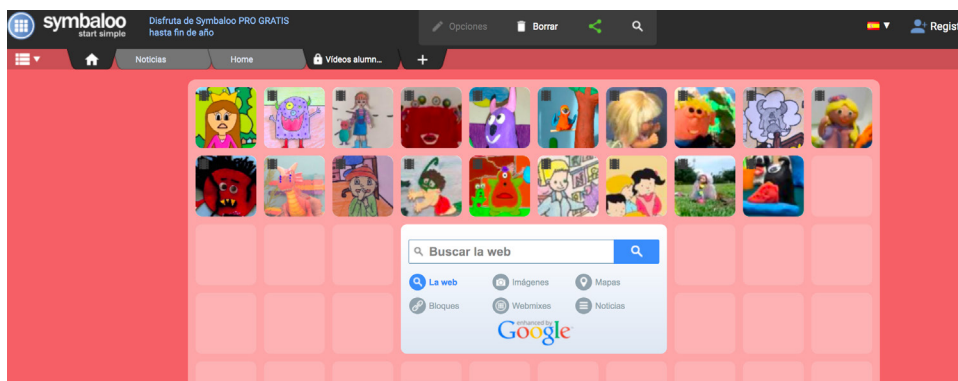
symbaloo
start simple

Disfruta de Symbaloo PRO GRATIS hasta fin de año

Opciones
Borrar

Regist

Noticias
Home
Vídeos alumn...
+

Buscar la web

La web
Imágenes
Mapas
Bloques
Webmixes
Noticias

enhanced by Google